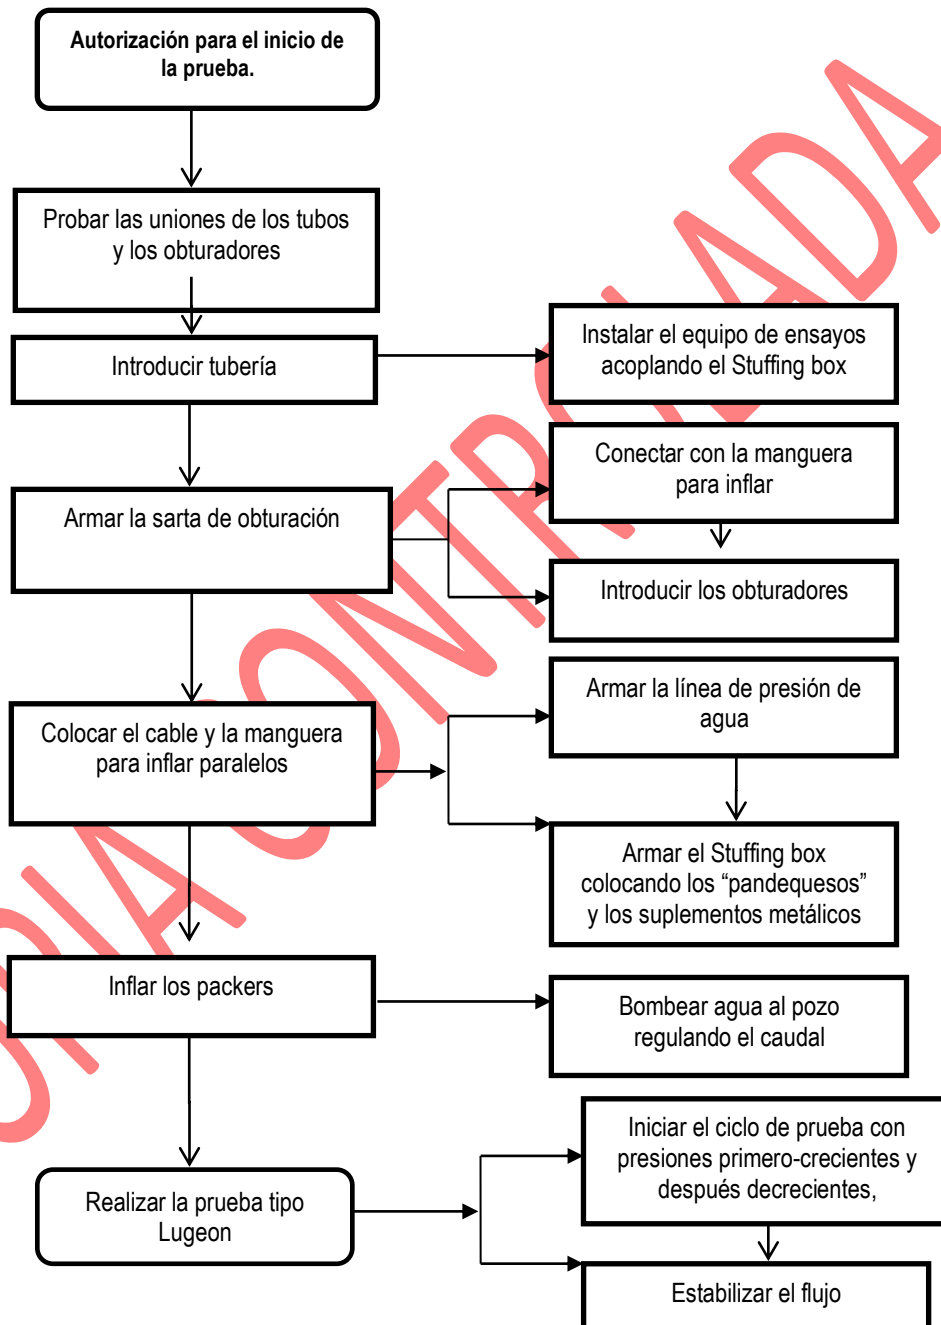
Autorización para el inicio de la prueba.

Probar las uniones de los tubos y los obturadores

Introducir tubería

Instalar el equipo de ensayos acoplando el Stuffing box

Conectar con la manguera para inflar

Armar la sarta de obturación

Introducir los obturadores

Armar la línea de presión de agua

Colocar el cable y la manguera para inflar paralelos

Armar el Stuffing box colocando los “pandequesos” y los suplementos metálicos

Inflar los packers

Bombear agua al pozo regulando el caudal

Iniciar el ciclo de prueba con presiones primero-crecientes y después decrecientes,

Realizar la prueba tipo Lugeon

Estabilizar el flujo

COPIA CONTROLADA